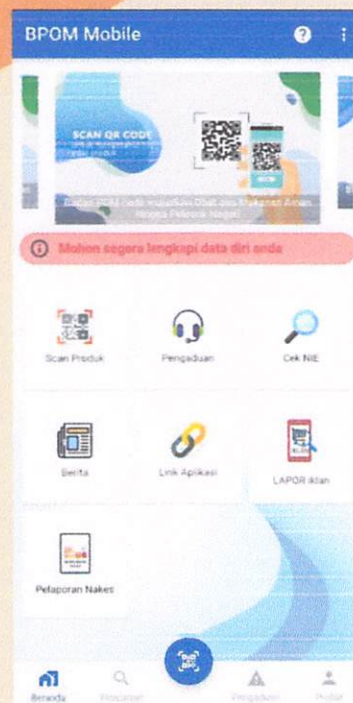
BPOM Mobile

SCAN QR CODE

Badan POM hadir wujudkan Obat dan Makanan Aman, Negara Pelopor Negeri

Mohon segera lengkapi data diri anda

Scan Produk

Pengaduan

Cek NIE

Berita

Link Aplikasi

LAPOR iklan

Pelaporan Nakes

Beranda

Pencarian

Pengaduan

Profil